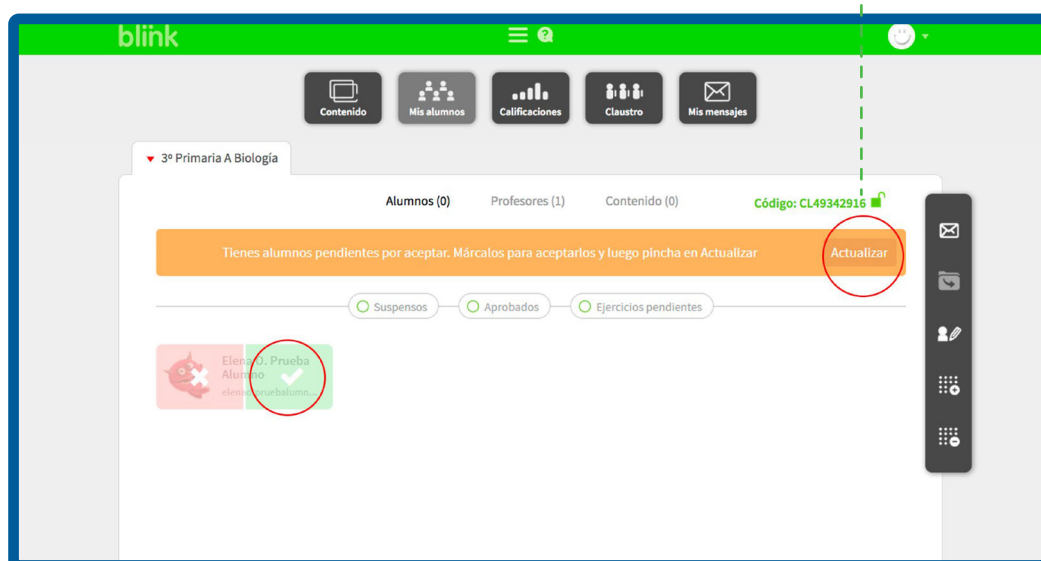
blink

Contenido
Mis alumnos
Calificaciones
Claustro
Mis mensajes

3º Primaria A Biología

Alumnos (0)
Profesores (1)
Contenido (0)
Código: CL49342916

Tienes alumnos pendientes por aceptar. Márcalos para aceptarlos y luego pincha en Actualizar
Actualizar

Suspensos
Aprobados
Ejercicios pendientes

Elena D. Prueba
Alumno
elena.pruebalumn...